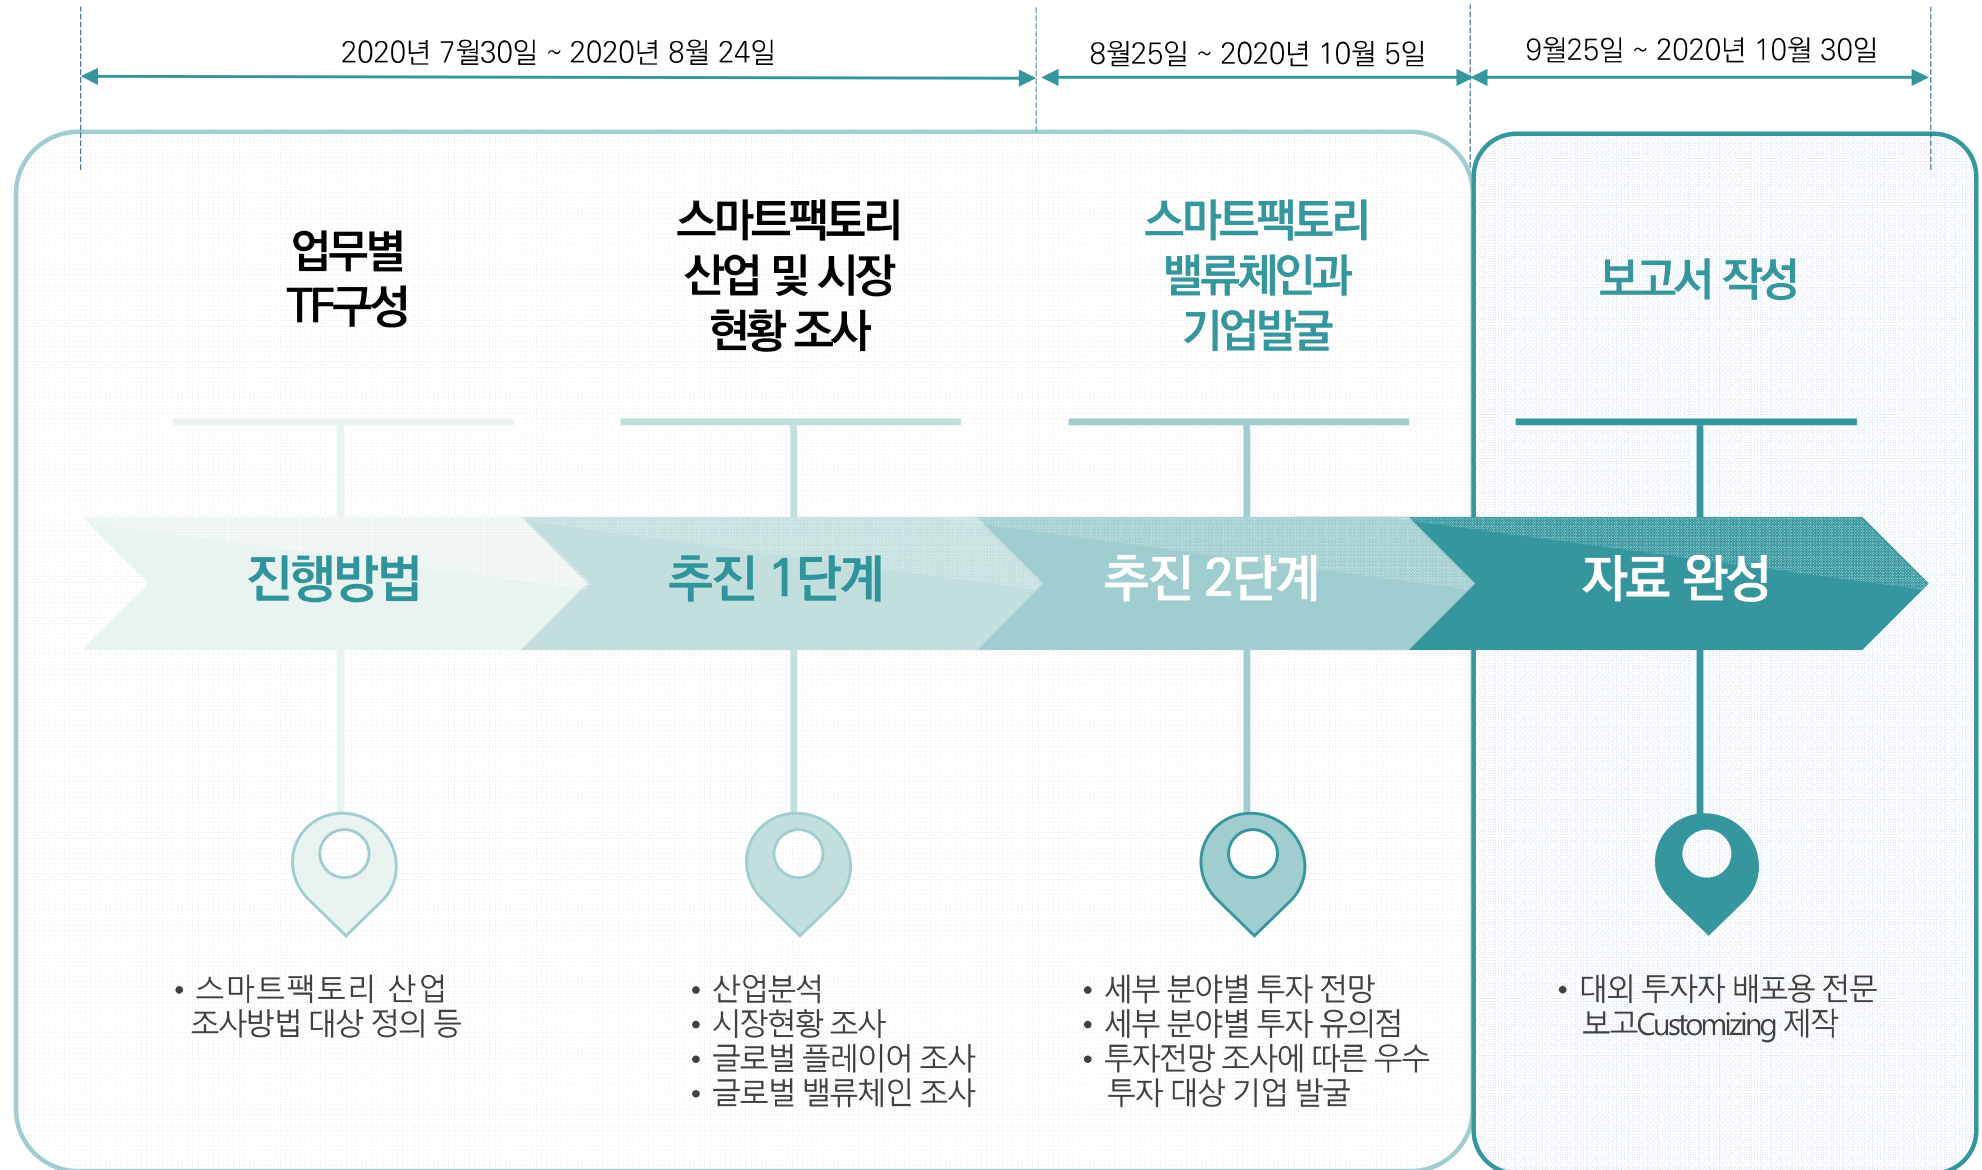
2020년 7월30일 ~ 2020년 8월 24일

8월25일 ~ 2020년 10월 5일

9월25일 ~ 2020년 10월 30일

업무별 TF구성

스마트팩토리 산업 및 시장 현황 조사

스마트팩토리 밸류체인과 기업발굴

보고서 작성

진행방법

추진 1단계

추진 2단계

자료 완성

• 스마트팩토리 산업 조사방법 대상 정의 등

• 산업분석
• 시장현황 조사
• 글로벌 플레이어 조사
• 글로벌 밸류체인 조사

• 세부 분야별 투자 전망
• 세부 분야별 투자 유의점
• 투자전망 조사에 따른 우수 투자 대상 기업 발굴

• 대외 투자자 배포용 전문 보고Customizing 제작